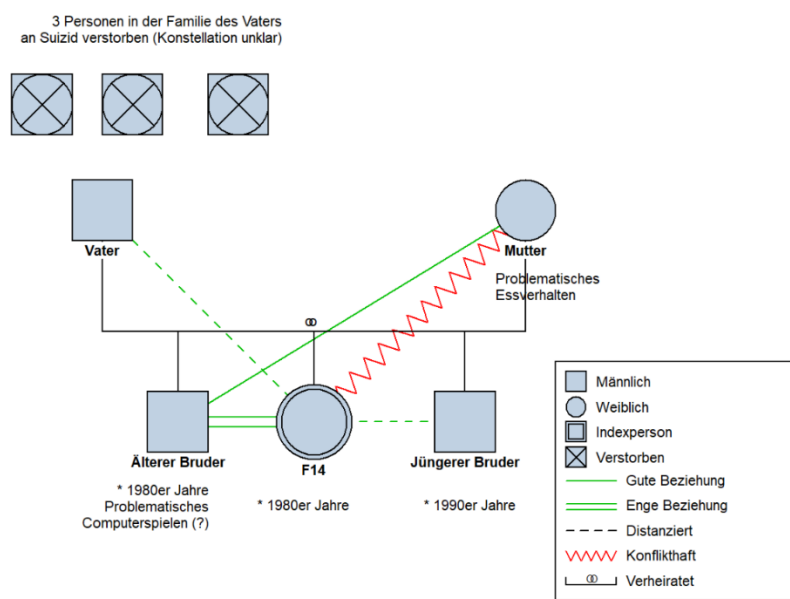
3 Personen in der Familie des Vaters an Suizid verstorben (Konstellation unklar)

Vater

Mutter

Problematisches Essverhalten

Älterer Bruder

* 1980er Jahre
Problematisches Computerspielen (?)

F14

* 1980er Jahre

Jüngerer Bruder

* 1990er Jahre

Männlich
Weiblich
Indexperson
Verstorben
Gute Beziehung
Enge Beziehung
Distanziert
Konflikthaft
Verheiratet